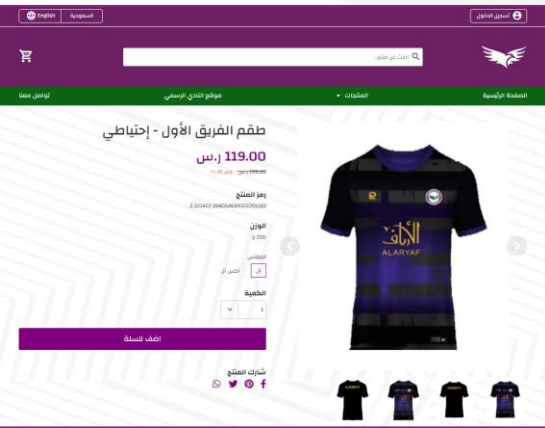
تسجيل الدخول
السعودية English

ابحث عن منتج...

الصفحة الرئيسية
المنتجات
موقع النادي الرسمي
تواصل معنا

طقم الفريق الأول - إحتياطي
119.00 ر.س
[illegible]

رمز المنتج
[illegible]

الوزن
200 g

المقاس
XL
اكسترا لارج

الكمية
1

اضف للسلة

شارك المنتج

الأرياف
ALARYAF